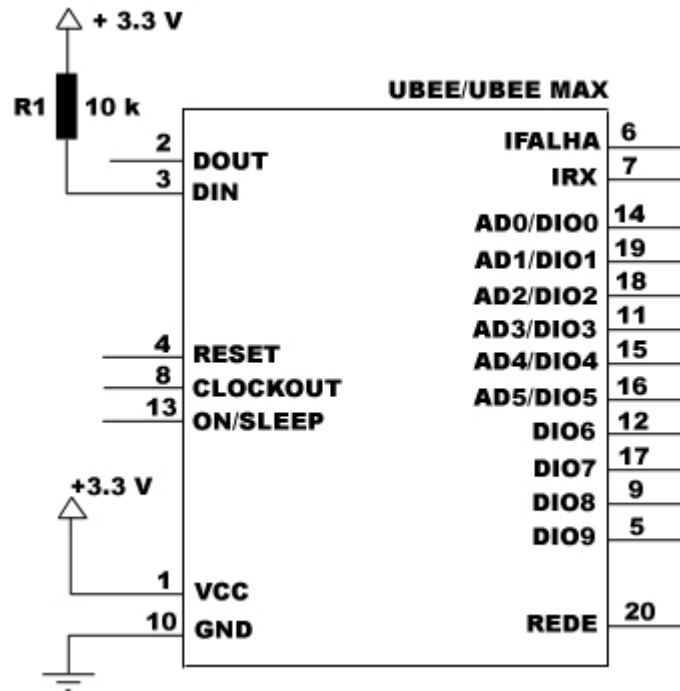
+ 3.3 V

R1 10 k

UBEE/UBEE MAX

2 DOUT
3 DIN

4 RESET
8 CLOCKOUT
13 ON/SLEEP

+3.3 V

1 VCC
10 GND

IFALHA 6
IRX 7
AD0/DIO0 14
AD1/DIO1 19
AD2/DIO2 18
AD3/DIO3 11
AD4/DIO4 15
AD5/DIO5 16
DIO6 12
DIO7 17
DIO8 9
DIO9 5

REDE 20